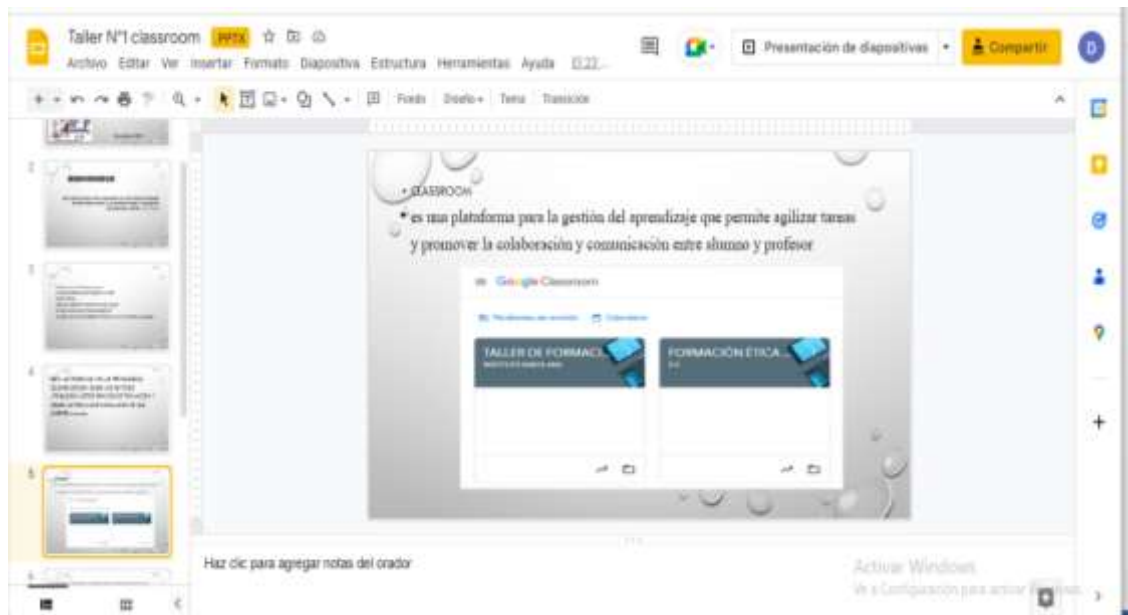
Taller N°1 classroom PPTX

Archivo Editar Ver Insertar Formato Diapositiva Estructura Herramientas Ayuda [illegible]

Presentación de diapositivas

Compartir

D

Fondo Diseño Tema Transición

2

3

4

5

6

• CLASSROOM

• es una plataforma para la gestión del aprendizaje que permite agilizar tareas y promover la colaboración y comunicación entre alumno y profesor

Google Classroom

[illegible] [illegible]

TALLER DE FORMACI...

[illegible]

FORMACIÓN ÉTICA...

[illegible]

Haz clic para agregar notas del orador

Activar Windows

Ve a Configuración para activar Windows.